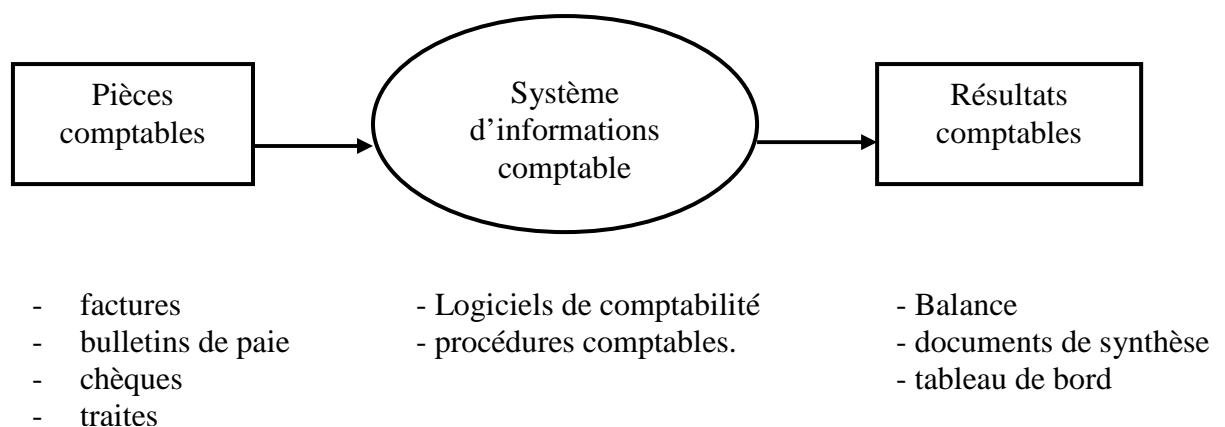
Pièces comptables

Système d'informations comptable

Résultats comptables

- factures
- bulletins de paie
- chèques
- traites

- Logiciels de comptabilité
- procédures comptables.

- Balance
- documents de synthèse
- tableau de bord